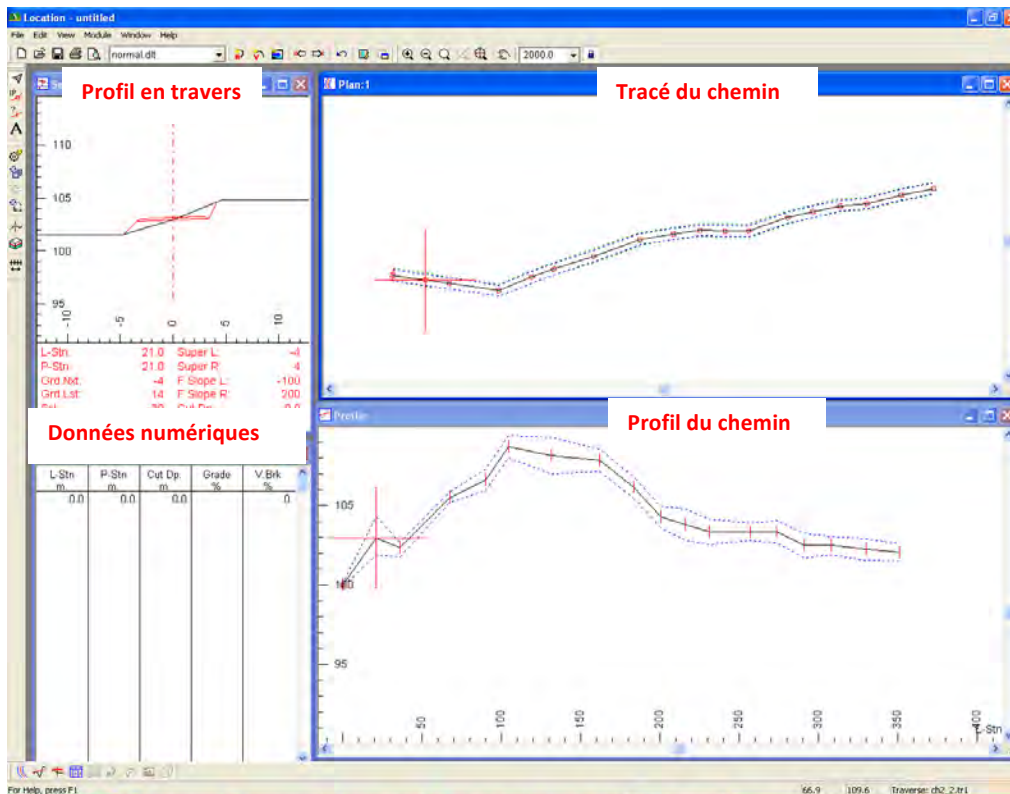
Location - untitled

File Edit View Module Window Help

normal.dlt

2000.0

Profil en travers

110

105

100

95

-10 -5 0 5 10

L-Stn. 21.0 Super L. -4
P-Stn. 21.0 Super R. 4
Grd.Nxt. -4 F.Slope L. -100
Grd.Lst. 14 F.Slope R. 200

Données numériques

| L-Stn m | P-Stn m | Cut Dp. m | Grade % | V.Brk % |
|---|---|---|---|---|
| 0.0 | 0.0 | 0.0 | | 0 |

Plan:1

Tracé du chemin

Profile

Profil du chemin

105

100

95

50 100 150 200 250 300 350 400 L-Stn

For Help, press F1

66.9 109.6 Traverse: ch2_2.trl